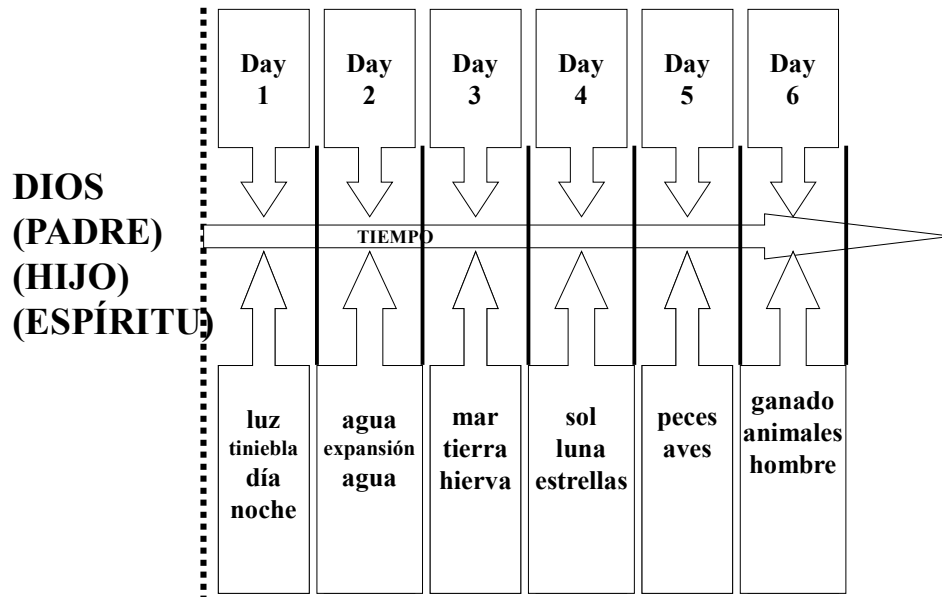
DIOS
(PADRE)
(HIJO)
(ESPÍRITU)

Day 1

Day 2

Day 3

Day 4

Day 5

Day 6

TIEMPO

luz
tiniebla
día
noche

agua
expansión
agua

mar
tierra
hierva

sol
luna
estrellas

peces
aves

ganado
animales
hombre